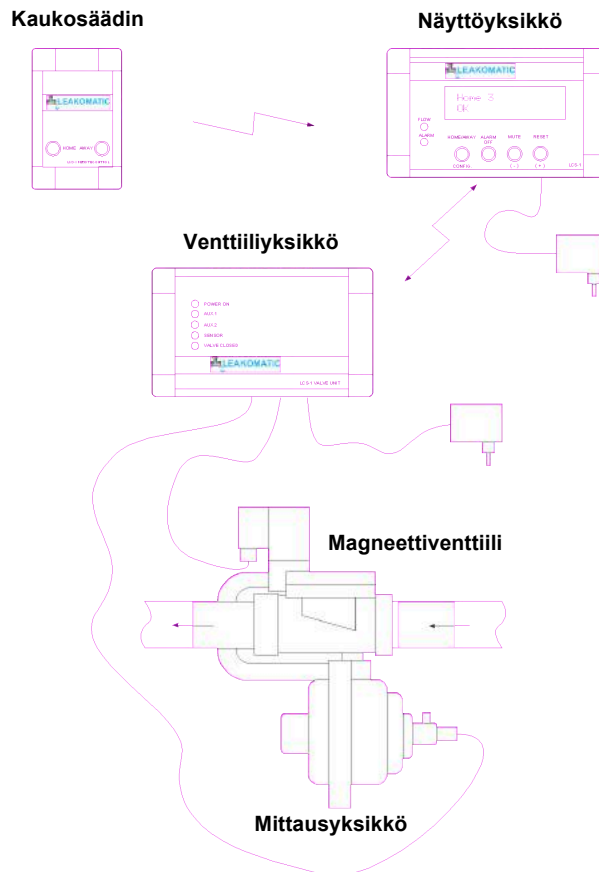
Kaukosäädin

LEAKOMATIC

HOME AWAY

LCS-1 REMOTE CONTROL

Näyttöyksikkö

LEAKOMATIC

Home 3
Ok

FLOW

ALARM

HOME/AWAY ALARM OFF MUTE RESET

CONFIG ( - ) ( + )

LCS-1

Venttiiliyksikkö

POWER ON
AUX 1
AUX 2
SENSOR
VALVE CLOSED

LEAKOMATIC

LCS-1 VALVE UNIT

Magneettiventtiili

Mittausyksikkö